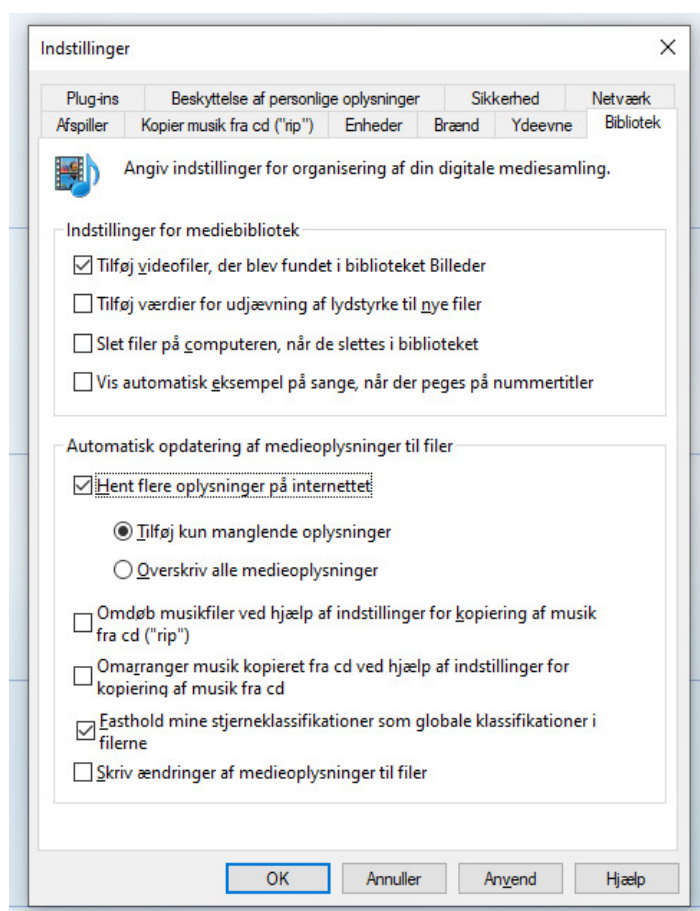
Indstillinger

Plug-ins
Beskyttelse af personlige oplysninger
Sikkerhed
Netværk
Afspiller
Kopier musik fra cd ("rip")
Enheder
Brænd
Ydeevne
Bibliotek

Angiv indstillinger for organisering af din digitale mediesamling.

Indstillinger for mediebibliotek

☑ Tilføj videofiler, der blev fundet i biblioteket Billeder
☐ Tilføj værdier for udjævning af lydstyrke til nye filer
☐ Slet filer på computeren, når de slettes i biblioteket
☐ Vis automatisk eksempel på sange, når der peges på nummertitler

Automatisk opdatering af medieoplysninger til filer

☑ Hent flere oplysninger på internettet
◉ Tilføj kun manglende oplysninger
○ Overskriv alle medieoplysninger
☐ Omdøb musikfiler ved hjælp af indstillinger for kopiering af musik fra cd ("rip")
☐ Omarranger musik kopieret fra cd ved hjælp af indstillinger for kopiering af musik fra cd
☑ Fasthold mine stjerneklassifikationer som globale klassifikationer i filerne
☐ Skriv ændringer af medieoplysninger til filer

OK
Annuller
Anvend
Hjælp